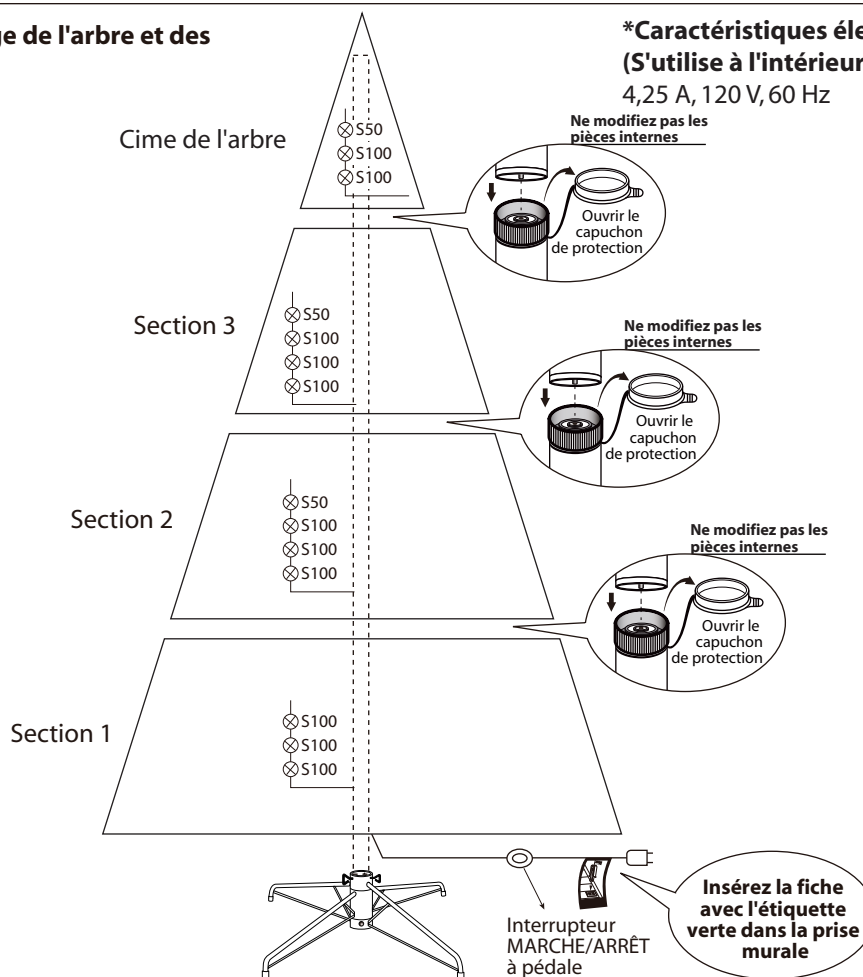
ge de l'arbre et des

*Caractéristiques éle
(S'utilise à l'intérieur
4,25 A, 120 V, 60 Hz

Cime de l'arbre

S50
S100
S100

Ne modifiez pas les pièces internes

Ouvrir le capuchon de protection

Section 3

S50
S100
S100
S100

Ne modifiez pas les pièces internes

Ouvrir le capuchon de protection

Section 2

S50
S100
S100
S100

Ne modifiez pas les pièces internes

Ouvrir le capuchon de protection

Section 1

S100
S100
S100

Interrupteur MARCHE/ARRÊT à pédale

Insérez la fiche avec l'étiquette verte dans la prise murale